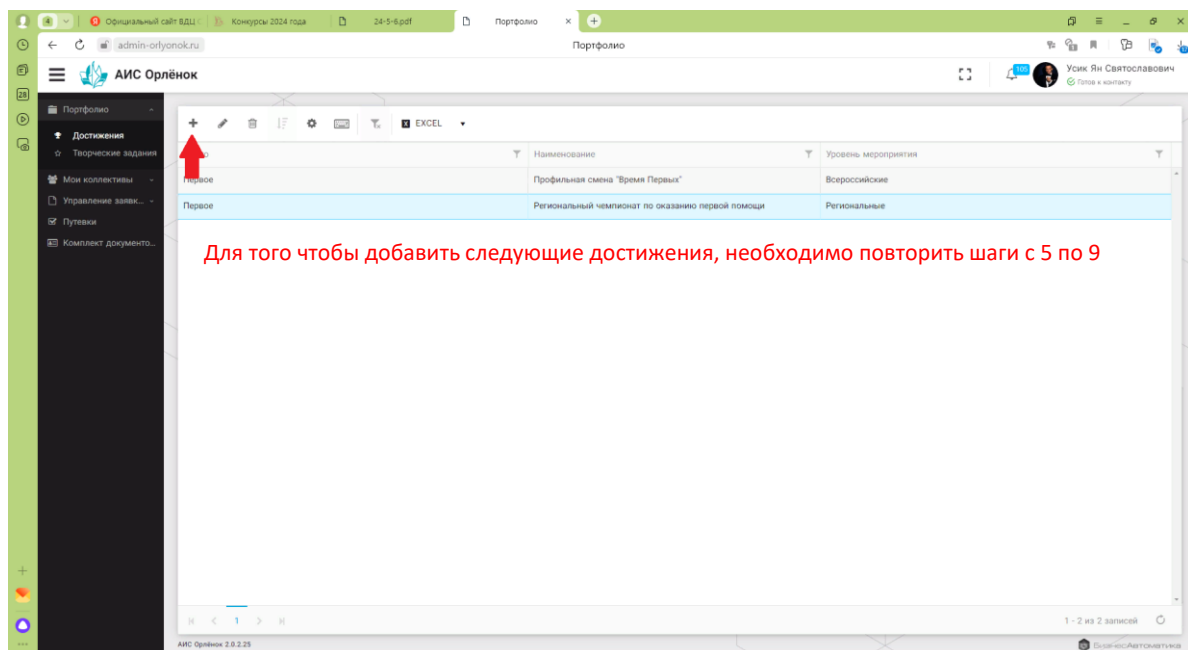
Официальный сайт ВДЦ
Конкурсы 2024 года
24-5-6.pdf
Портфолио
admin-orlyonok.ru
Портфолио

АИС Орлёнок
100
Усик Ян Святославович
Готов к контакту

Портфолио
Достижения
Творческие задания
Мои коллективы
Управление заявк...
Путевки
Комплект документо...

EXCEL

| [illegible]р | Наименование | Уровень мероприятия |
|---|---|---|
| Первое | Профильная смена "Время Первых" | Всероссийские |
| Первое | Региональный чемпионат по оказанию первой помощи | Региональные |

Для того чтобы добавить следующие достижения, необходимо повторить шаги с 5 по 9

1
1 - 2 из 2 записей

АИС Орлёнок 2.0.2.25
БизнесАвтоматика